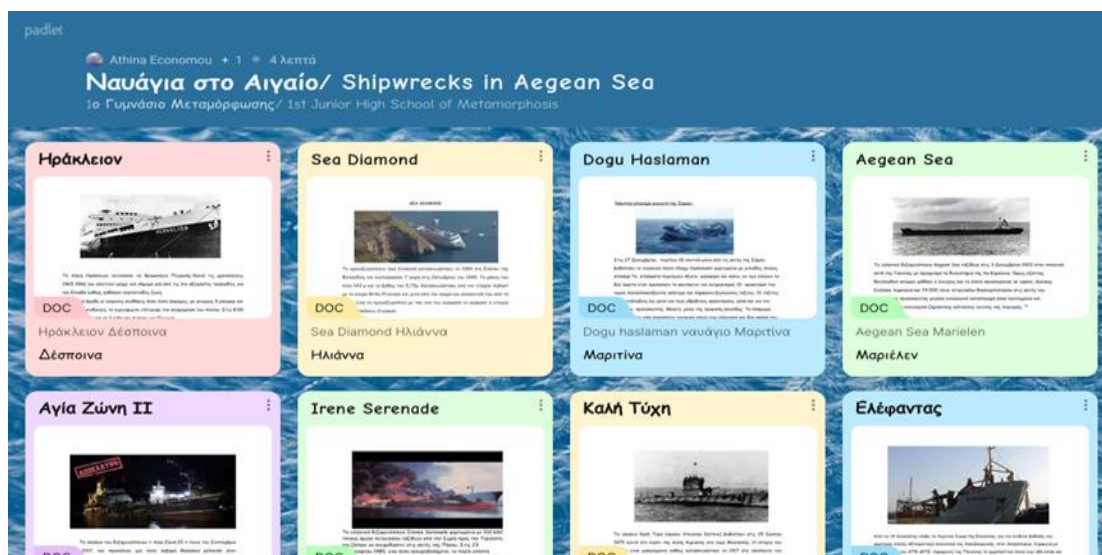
padlet

Athina Economou + 1 • 4 λεπτά

Ναυάγια στο Αιγαίο/ Shipwrecks in Aegean Sea

1ο Γυμνάσιο Μεταμόρφωσης/ 1st Junior High School of Metamorphosis

Ηράκλειον

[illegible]

DOC

Ηράκλειον Δέσποινα

Δέσποινα

Sea Diamond

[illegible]

DOC

Sea Diamond Ηλιάννα

Ηλιάννα

Dogu Haslaman

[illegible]

DOC

Dogu haslaman ναυάγιο Μαριτίνα

Μαριτίνα

Aegean Sea

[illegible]

DOC

Aegean Sea Marielen

Μαριέλεν

Αγία Ζώνη ΙΙ

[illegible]

DOC

Irene Serenade

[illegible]

DOC

Καλή Τύχη

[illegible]

DOC

Ελέφαντας

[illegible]

DOC